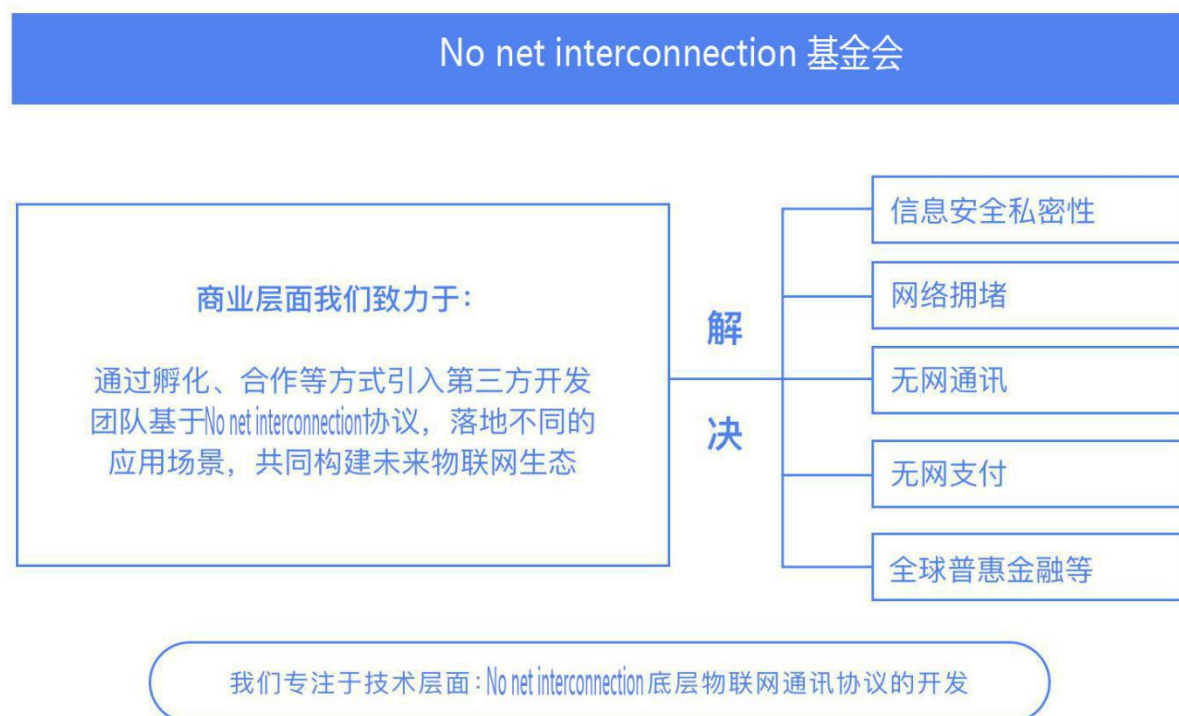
No net interconnection 基金会

商业层面我们致力于:

通过孵化、合作等方式引入第三方开发团队基于No net interconnection协议，落地不同的应用场景，共同构建未来物联网生态

解

决

信息安全私密性

网络拥堵

无网通讯

无网支付

全球普惠金融等

我们专注于技术层面 : No net interconnection 底层物联网通讯协议的开发